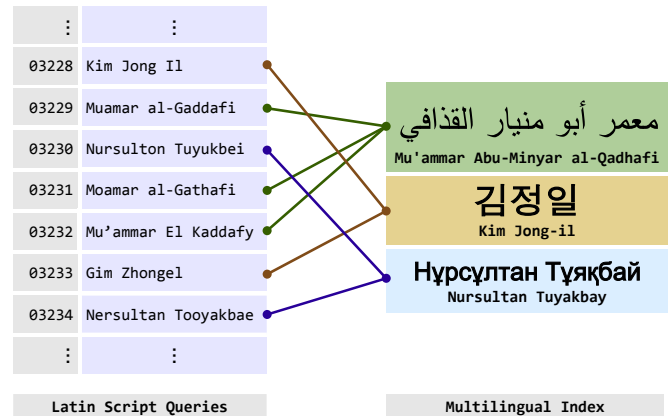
| ⋮ | ⋮ |
|---|---|
| 03228 | Kim Jong Il |
| 03229 | Muamar al-Gaddafi |
| 03230 | Nursulton Tuyukbei |
| 03231 | Moamar al-Gathafi |
| 03232 | Mu’ammar El Kaddafy |
| 03233 | Gim Zhongel |
| 03234 | Nersultan Tooyakbae |
| ⋮ | ⋮ |

معمر أبو منيار القذافي
Mu'ammar Abu-Minyar al-Qadhafi

김정일
Kim Jong-il

Нұрсұлтан Тұяқбай
Nursultan Tuyakbay

Latin Script Queries

Multilingual Index